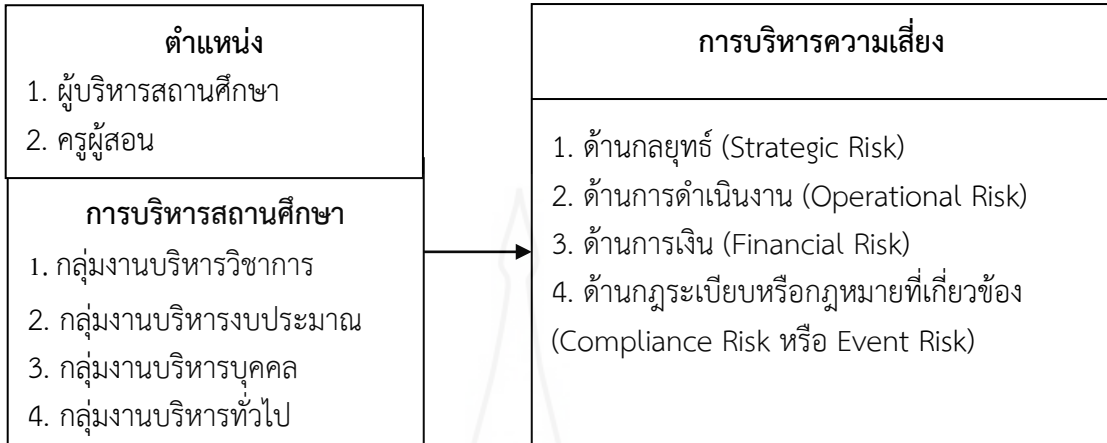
ตำแหน่ง
1. ผู้บริหารสถานศึกษา
2. ครูผู้สอน

การบริหารสถานศึกษา
1. กลุ่มงานบริหารวิชาการ
2. กลุ่มงานบริหารงบประมาณ
3. กลุ่มงานบริหารบุคคล
4. กลุ่มงานบริหารทั่วไป

การบริหารความเสี่ยง

1. ด้านกลยุทธ์ (Strategic Risk)
2. ด้านการดำเนินงาน (Operational Risk)
3. ด้านการเงิน (Financial Risk)
4. ด้านกฎระเบียบหรือกฎหมายที่เกี่ยวข้อง (Compliance Risk หรือ Event Risk)